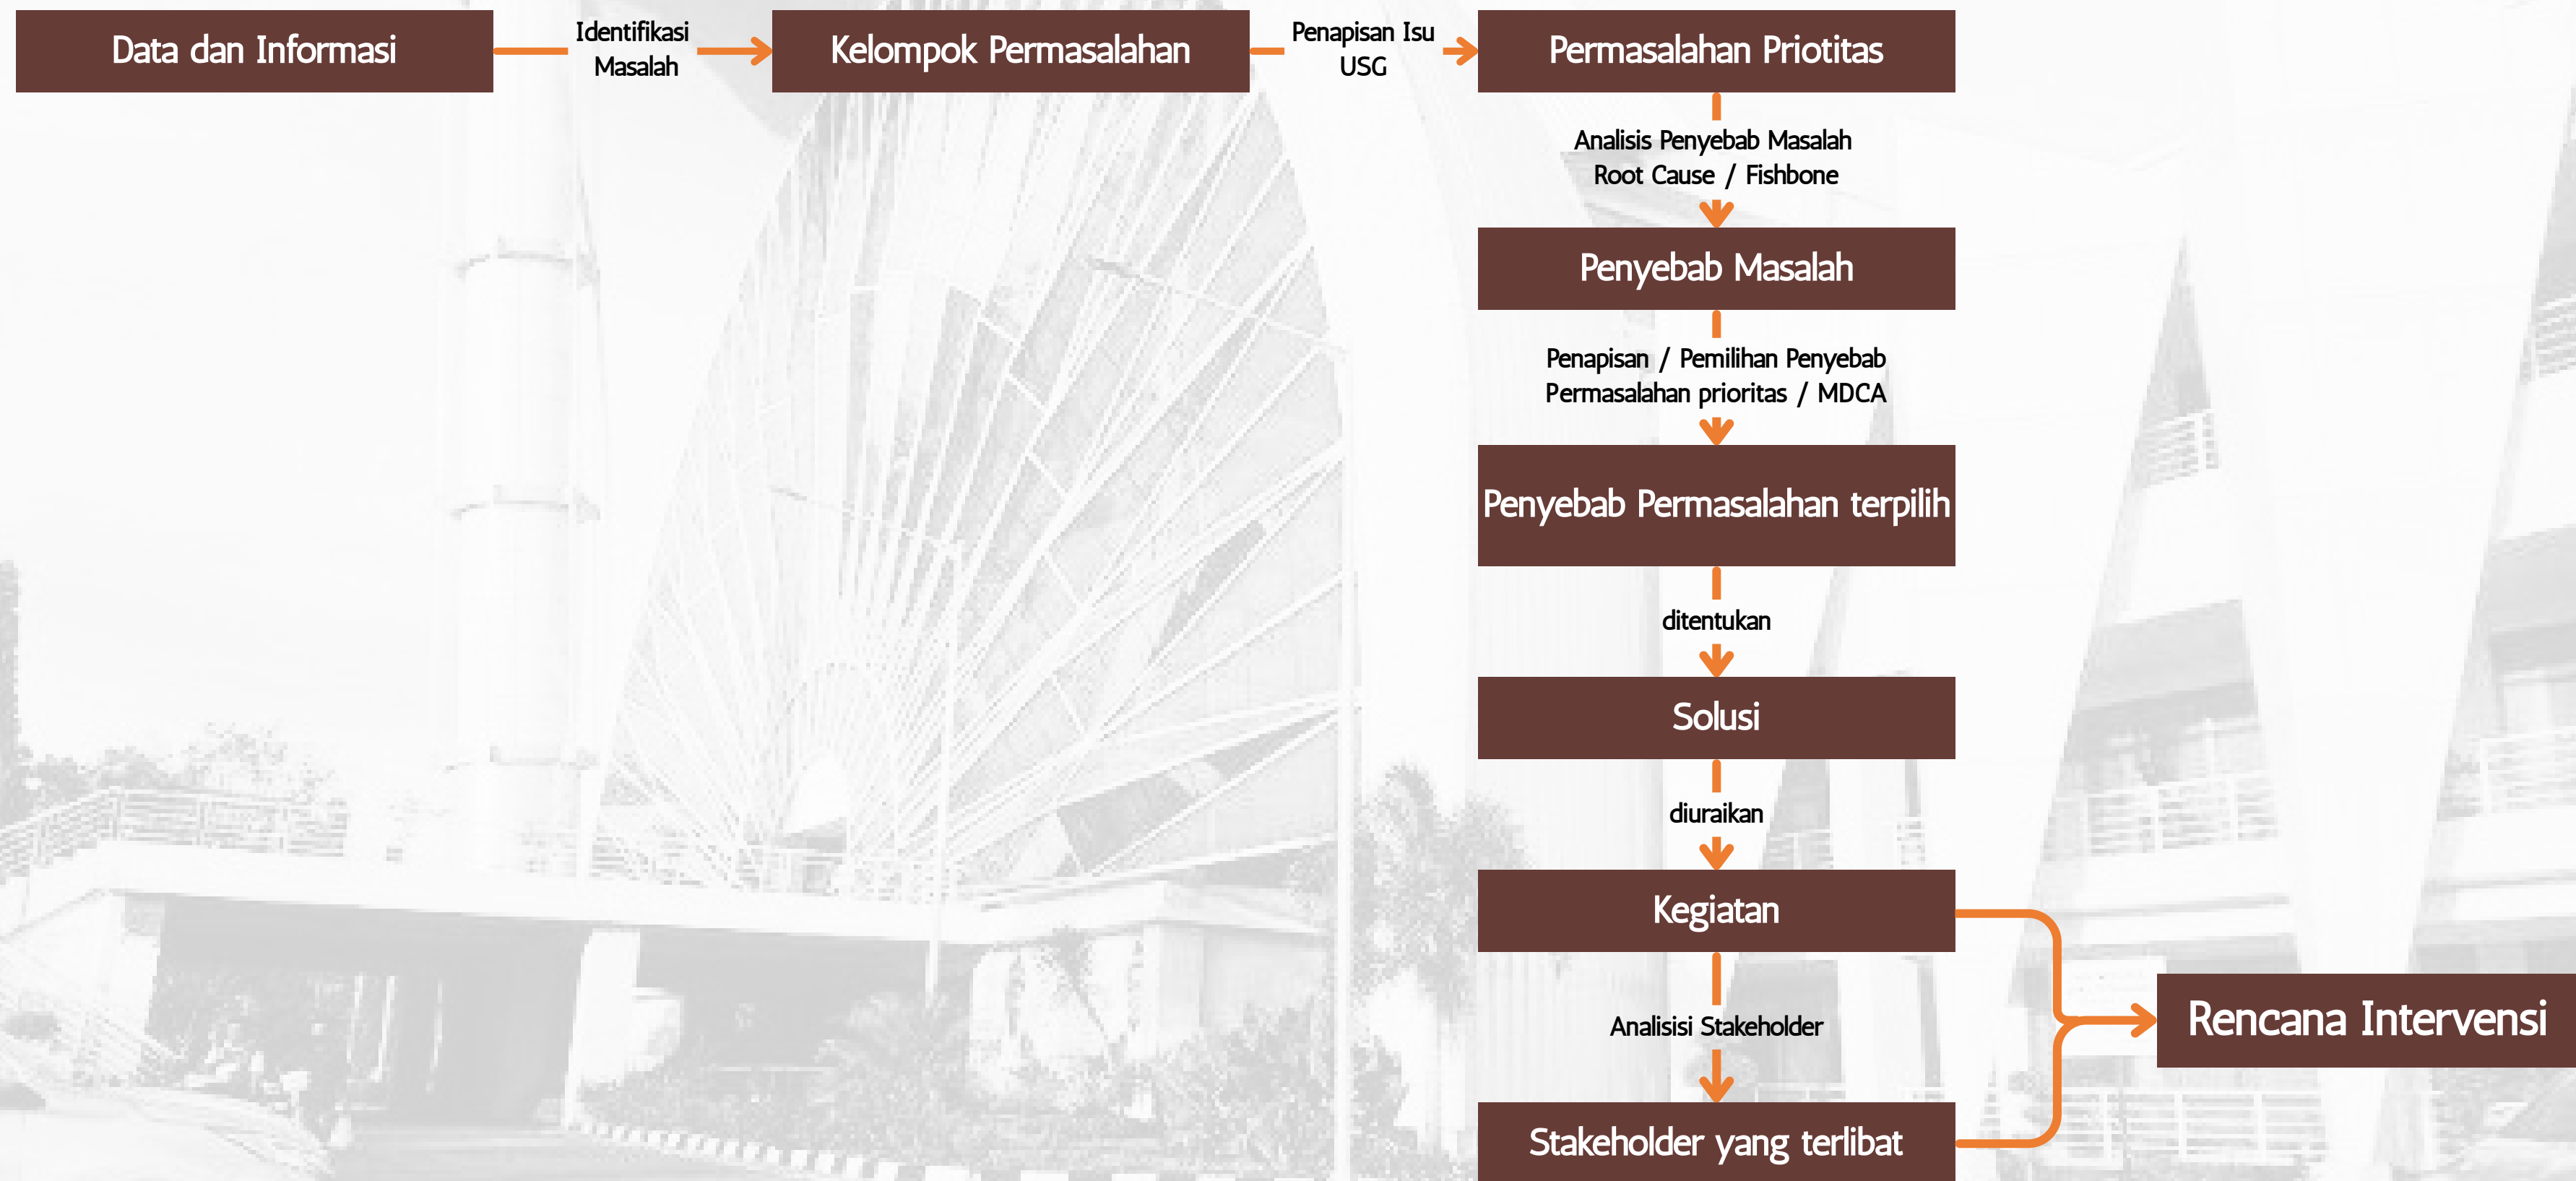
Data dan Informasi

Identifikasi Masalah

Kelompok Permasalahan

Penapisan Isu USG

Permasalahan Priotitas

Analisis Penyebab Masalah Root Cause / Fishbone

Penyebab Masalah

Penapisan / Pemilihan Penyebab Permasalahan prioritas / MDCA

Penyebab Permasalahan terpilih

ditentukan

Solusi

diuraikan

Kegiatan

Analisisi Stakeholder

Stakeholder yang terlibat

Rencana Intervensi